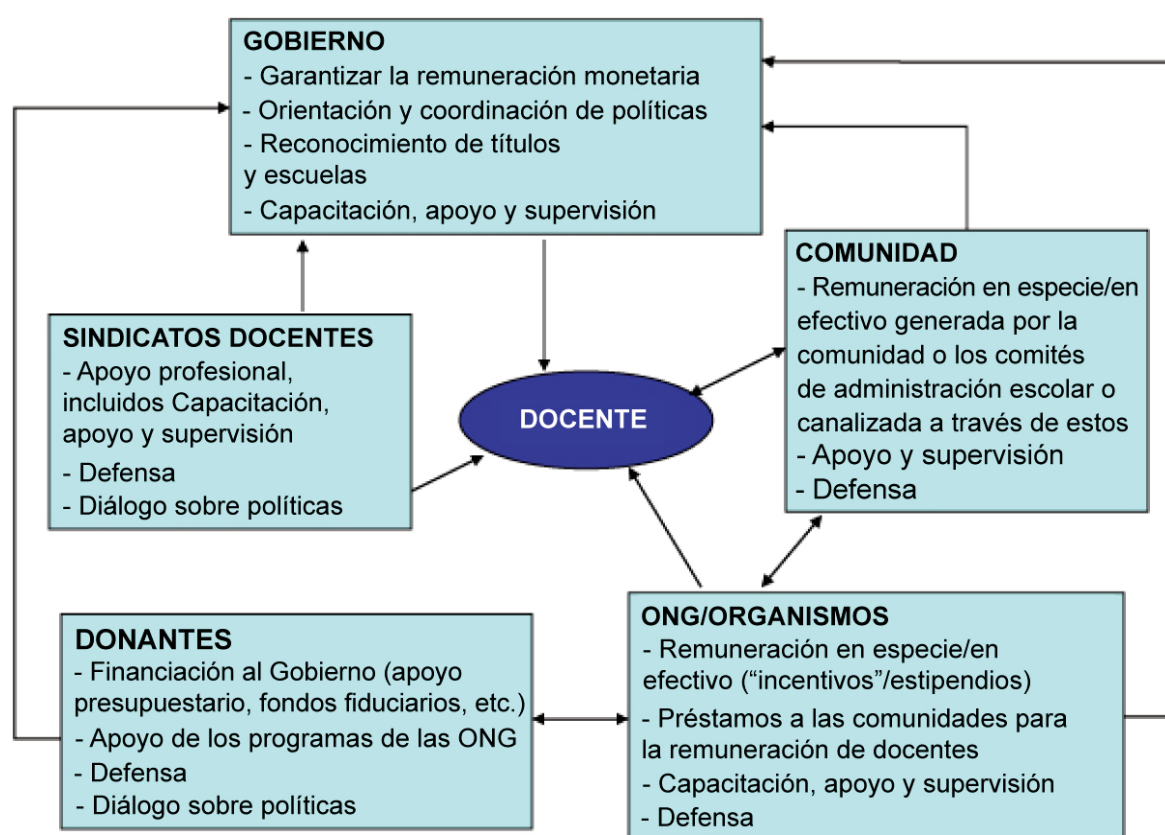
GOBIERNO
- Garantizar la remuneración monetaria
- Orientación y coordinación de políticas
- Reconocimiento de títulos y escuelas
- Capacitación, apoyo y supervisión

COMUNIDAD
- Remuneración en especie/en efectivo generada por la comunidad o los comités de administración escolar o canalizada a través de estos
- Apoyo y supervisión
- Defensa

SINDICATOS DOCENTES
- Apoyo profesional, incluidos Capacitación, apoyo y supervisión
- Defensa
- Diálogo sobre políticas

DOCENTE

DONANTES
- Financiación al Gobierno (apoyo presupuestario, fondos fiduciarios, etc.)
- Apoyo de los programas de las ONG
- Defensa
- Diálogo sobre políticas

ONG/ORGANISMOS
- Remuneración en especie/en efectivo ("incentivos"/estipendios)
- Préstamos a las comunidades para la remuneración de docentes
- Capacitación, apoyo y supervisión
- Defensa